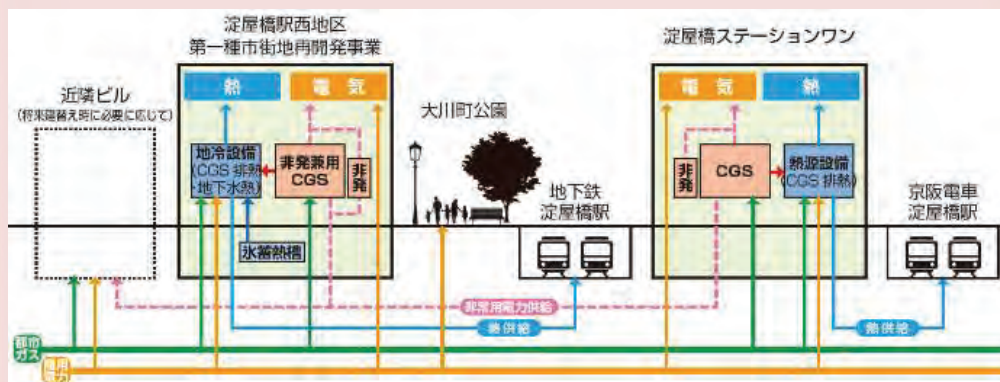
淀屋橋駅西地区
第一種市街地再開発事業

熱
電気

近隣ビル
(将来建替え時に必要に応じて)

地冷設備
(CGS 排熱・地下水熱)

非発兼用
CGS

非発

氷蓄熱槽

大川町公園

地下鉄
淀屋橋駅

淀屋橋ステーションワン

電気
熱

非発

CGS

熱源設備
(CGS 排熱)

京阪電車
淀屋橋駅

非常用電力供給

熱供給

熱供給

都市ガス

商用電力